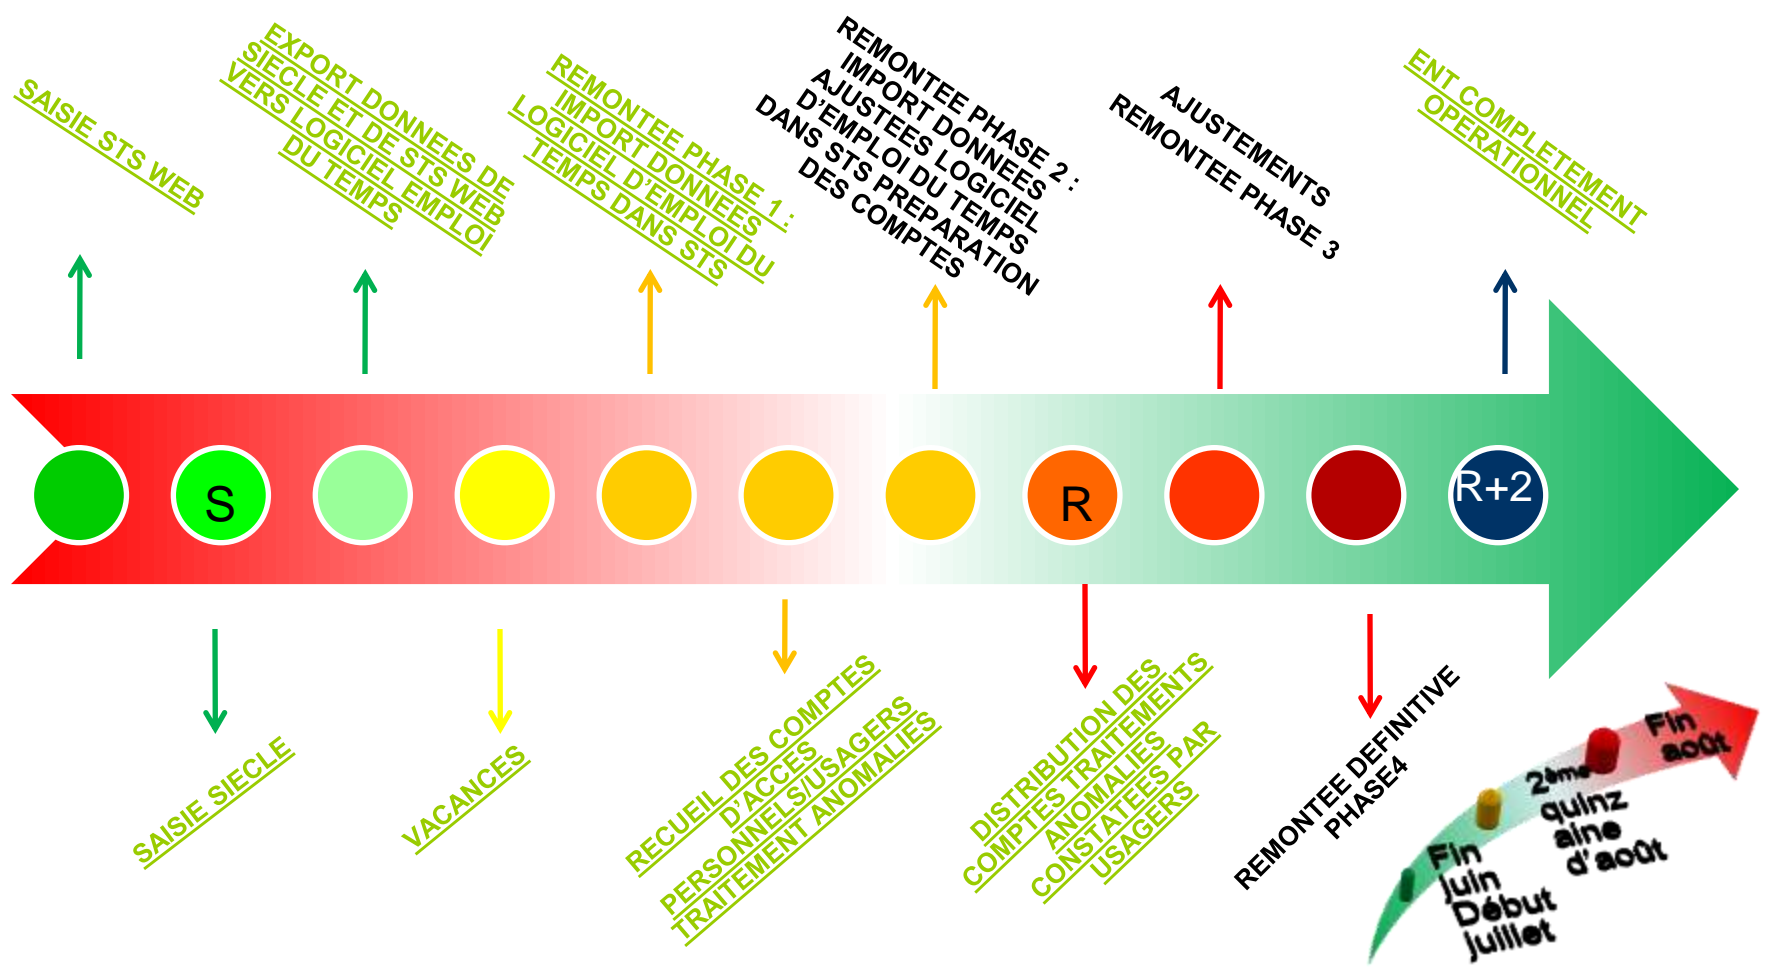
SAISIE STS WEB

EXPORT DONNEES DE SIECLE ET DE STS WEB VERS LOGICIEL EMPLOI DU TEMPS

REMONTEE PHASE 1 : IMPORT DONNEES LOGICIEL D'EMPLOI DU TEMPS DANS STS

REMONTEE PHASE 2 : IMPORT DONNEES AJUSTEES LOGICIEL D'EMPLOI DU TEMPS DANS STS PREPARATION DES COMPTES

AJUSTEMENTS REMONTEE PHASE 3

ENT COMPLETEMENT OPERATIONNEL

S

R

R+2

SAISIE SIECLE

VACANCES

RECUEIL DES COMPTES D'ACCES PERSONNELS/USAGERS TRAITEMENT ANOMALIES

DISTRIBUTION DES COMPTES TRAITEMENTS ANOMALIES CONSTATEES PAR USAGERS

REMONTEE DEFINITIVE PHASE4

Fin juin Début juillet

2ème quinz aine d'août

Fin août